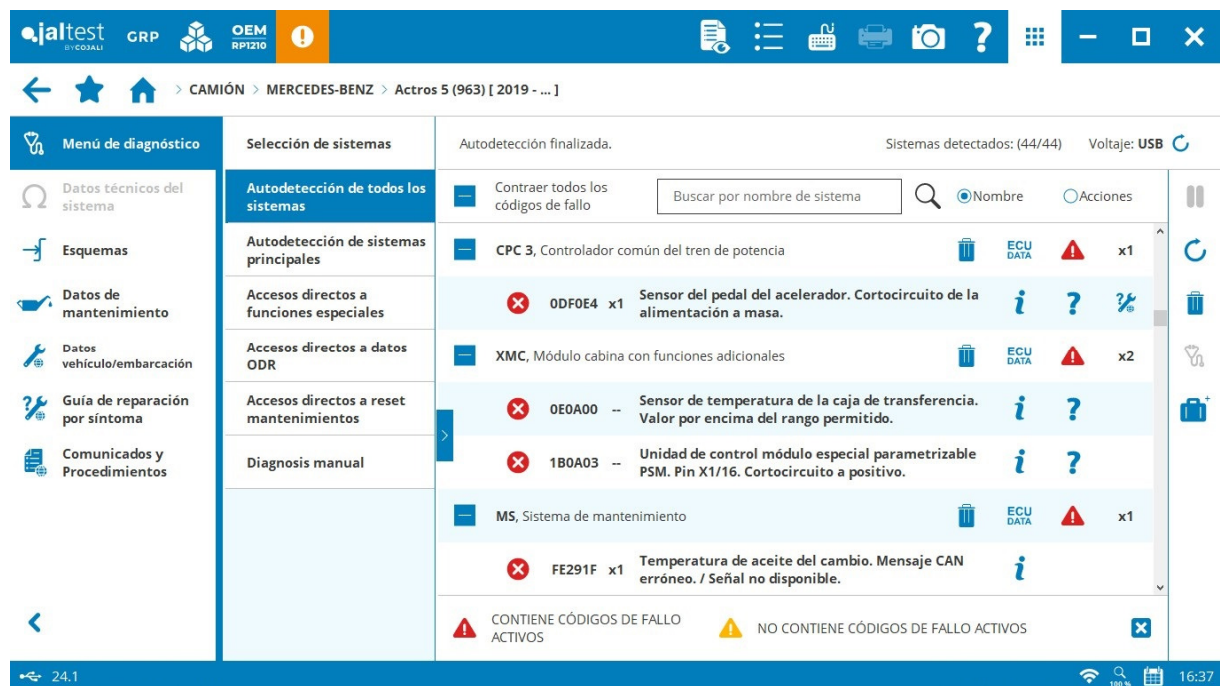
jaltest BY COJALI GRP OEM RP1210

> CAMIÓN > MERCEDES-BENZ > Actros 5 (963) [ 2019 - ... ]

Menú de diagnóstico

Datos técnicos del sistema

Esquemas

Datos de mantenimiento

Datos vehículo/embarcación

Guía de reparación por síntoma

Comunicados y Procedimientos

Selección de sistemas

Autodetección de todos los sistemas

Autodetección de sistemas principales

Accesos directos a funciones especiales

Accesos directos a datos ODR

Accesos directos a reset mantenimientos

Diagnosis manual

Autodetección finalizada.

Sistemas detectados: (44/44)

Voltaje: USB

Contraer todos los códigos de fallo

Buscar por nombre de sistema

Nombre

Acciones

CPC 3, Controlador común del tren de potencia

ECU DATA

x1

0DF0E4 x1 Sensor del pedal del acelerador. Cortocircuito de la alimentación a masa.

XMC, Módulo cabina con funciones adicionales

ECU DATA

x2

0E0A00 -- Sensor de temperatura de la caja de transferencia. Valor por encima del rango permitido.

1B0A03 -- Unidad de control módulo especial parametrizable PSM. Pin X1/16. Cortocircuito a positivo.

MS, Sistema de mantenimiento

ECU DATA

x1

FE291F x1 Temperatura de aceite del cambio. Mensaje CAN erróneo. / Señal no disponible.

CONTIENE CÓDIGOS DE FALLO ACTIVOS

NO CONTIENE CÓDIGOS DE FALLO ACTIVOS

24.1

100 %

16:37